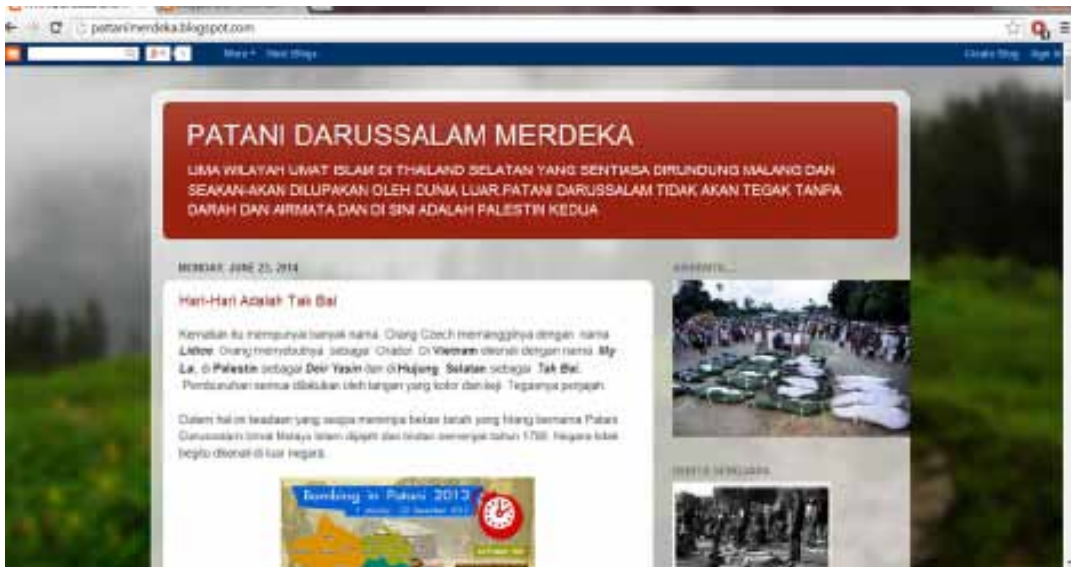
patanimerdeka.blogspot.com

More Next Blog

Create Blog Sign In

PATANI DARUSSALAM MERDEKA

LIMA WILAYAH UMAT ISLAM DI THAILAND SELATAN YANG SENTIASA DIRUNDUNG MALANG DAN SEAKAN-AKAN DILUPAKAN OLEH DUNIA LUAR.PATANI DARUSSALAM TIDAK AKAN TEGAK TANPA DARAH DAN AIRMATA DAN DI SINI ADALAH PALESTIN KEDUA

MONDAY, JUNE 23, 2014

Hari-Hari Adalah Tak Bai

Kematian itu mempunyai banyak nama. Orang Czech menamakannya dengan nama **Lidice**. Orang menyebutnya sebagai Chatot. Di **Vietnam** dikenali dengan nama **My Lai**, di **Palestin** sebagai **Deir Yasin** dan di **Hujung Selatan** sebagai **Tak Bai**. Pembunuhan semua dilakukan oleh tangan yang kotor dan keji. Tegasnya penjajah.

Dalam hal ini keadaan yang sedang menimpa bekas tanah yang hilang bernama Patani Darussalam Umat Melayu telah dijajah dan tindas semenjak tahun 1786. Negara tidak begitu dikenali di luar negara.

Bombing in Patani 2013

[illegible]

ARSENTS...

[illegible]